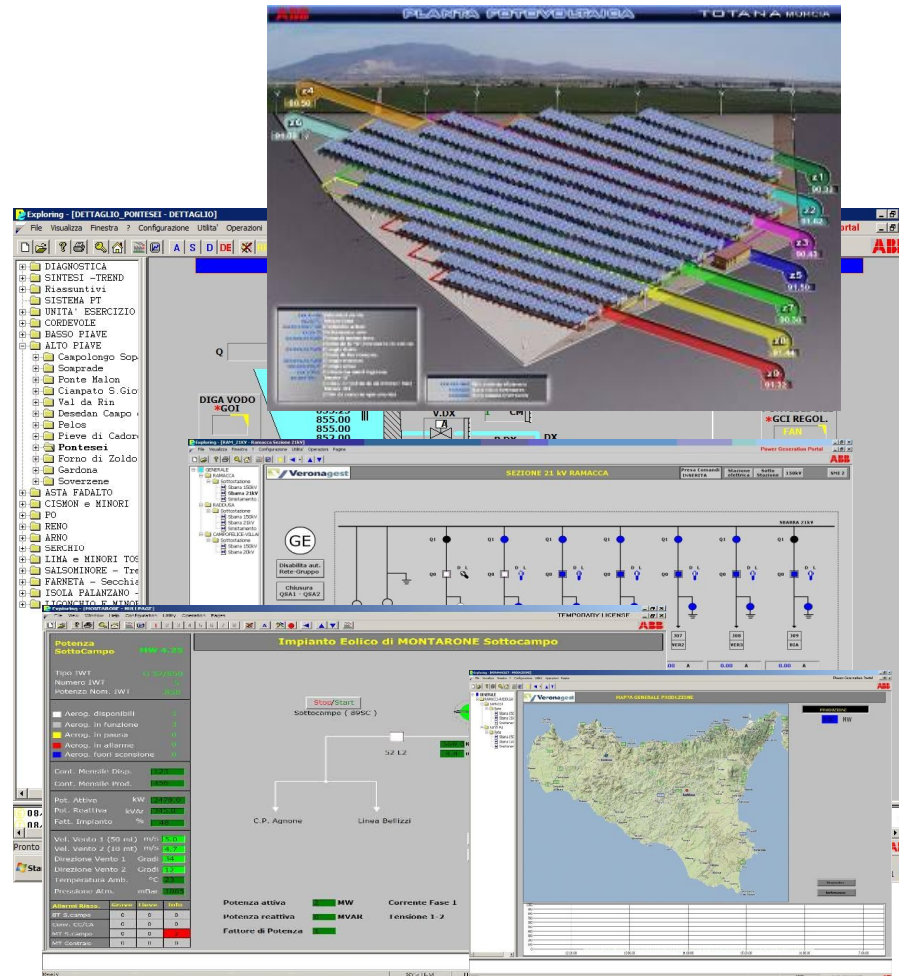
ABB PLANTA FOTOVOLTAICA TOTANA MURCIA

z4
z6
z1
z2
z3
z5
z7
z8
z9

Exploring - [DETTAGLIO_PONTESEI - DETTAGLIO]
File Visualizza Finestra ? Configurazione Utilita' Operazioni
A S D DE
ABB

DIAGNOSTICA
SINTESI -TREND
Riassuntivi
SISTEMA PT
UNITA' ESERCIZIO
CORDEVOLE
BASSO PIAVE
ALTO PIAVE
Campolongo Sop
Soprade
Ponte Malon
Ciampato S.Gio
Val da Rin
Desedan Campo
Pelos
Pieve di Cador
Pontesei
Forno di Zoldo
Gardona
Soverzene
ASTA FADALTO
CISMON e MINORI
PO
RENO
ARNO
SERCHIO
LIMA e MINORI TOS
SALSOMINORE - Tre
FARNETA - Secchia
ISOLA PALANZANO
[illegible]

Q
DIGA VODO
GOI
855.00
855.00
852.00
V.DX
DX
GCI REGOL.
FAN

Exploring - [RAM_21kV - Ramacca Sezione 21kV]
Veronagest
SEZIONE 21 kV RAMACCA
Power Generation Portal
ABB
GENERALE
RAMACCA
Sottostazione
Sbarra 150kV
Sbarra 21kV
Sezionamento
RADDUSA
Sottostazione
Sbarra 150kV
Sbarra 21kV
Sezionamento
CAMPOFELICE-VILLA
Sottostazione
Sbarra 150kV
Sbarra 21kV
GE
Disabilita aut. Rete-Gruppo
Chiusura QSA1 - QSA2
SBARRA 21kV
Q1
Q0
TEMPORARY LICENSE
0.00 A

Impianto Eolico di MONTARONE Sottocampo
Potenza SottoCampo
Tipo IWT
Numero IWT
Potenza Nom. IWT
Aerog. disponibili
Aerog. in funzione
Aerog. in pausa
Aerog. in allarme
Aerog. fuori scansione
Cont. Mensile Disp.
Cont. Mensile Prod.
Pot. Attiva kW
Pot. Reattiva kVAr
Fatt. Impianto %
Vel. Vento 1 (50 mt) m/s
Vel. Vento 2 (10 mt) m/s
Direzione Vento 1 Gradi
Direzione Vento 2 Gradi
Temperatura Amb. °C
Pressione Atm. mBar
Allarmi Riass.
RT S.campo
Conv. CC/CA
MT S.campo
MT Centrale
Stop/Start
Sottocampo ( 89SC )
52 L2
C.P. Agnone
Linea Bellizzi
Potenza attiva MW
Potenza reattiva MVAR
Fattore di Potenza
Corrente Fase 1
Tensione 1-2

Veronagest
MAPPA GENERALE POSIZIONE
Power Generation Portal
ABB
MW

Pronto
Start